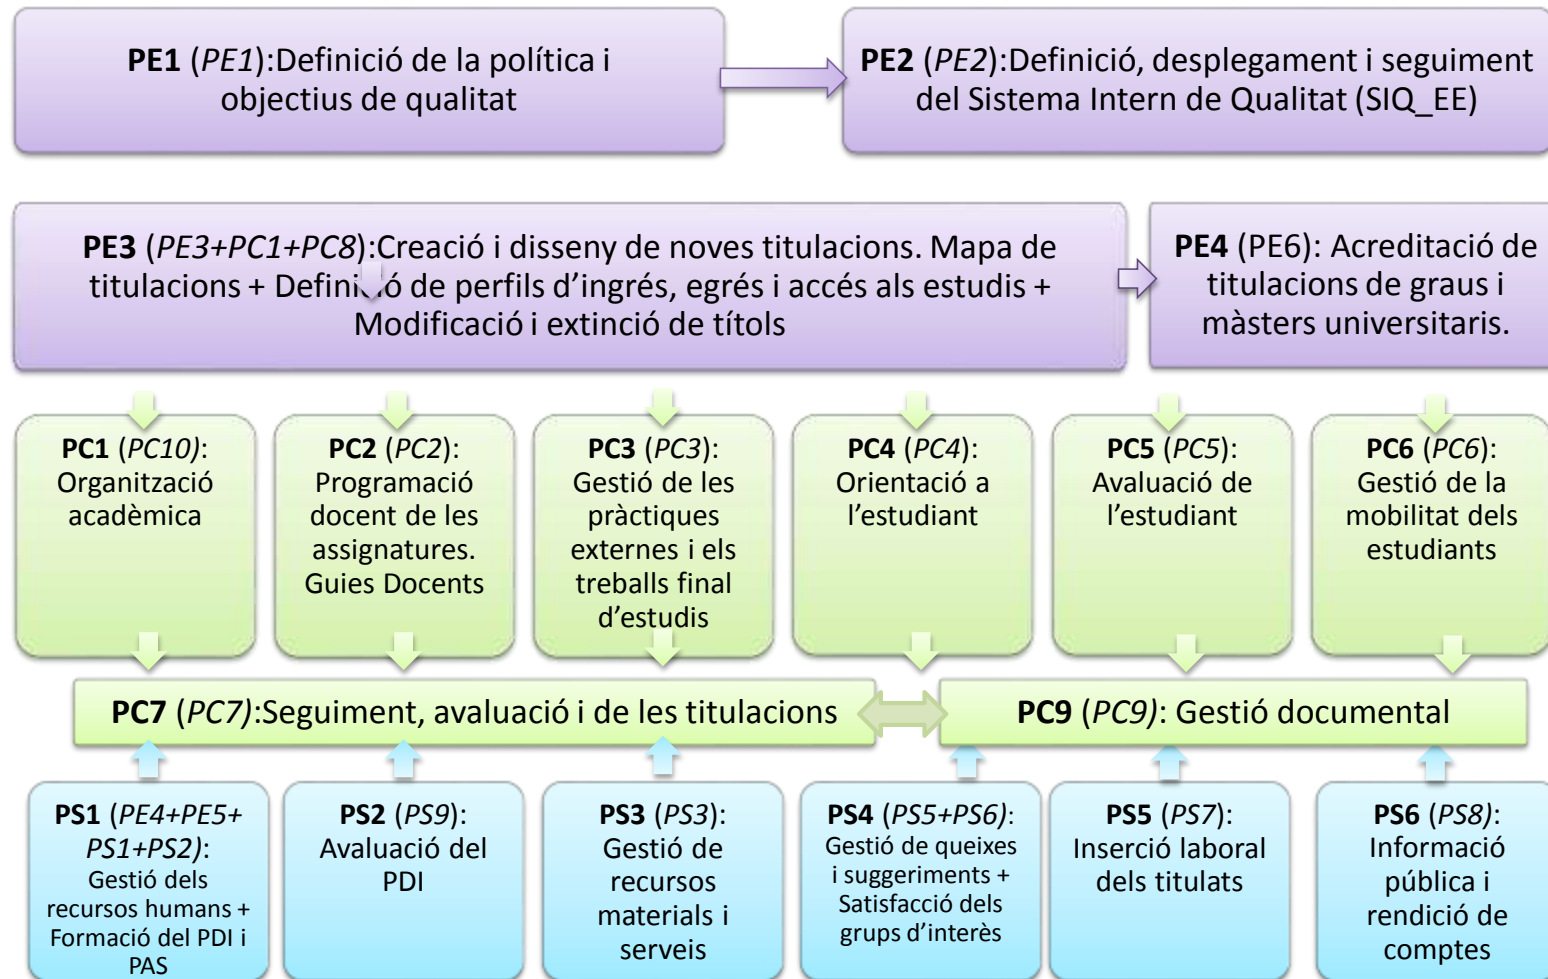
PE1 (PE1):Definició de la política i objectius de qualitat

PE2 (PE2):Definició, desplegament i seguiment del Sistema Intern de Qualitat (SIQ_EE)

PE3 (PE3+PC1+PC8):Creació i disseny de noves titulacions. Mapa de titulacions + Definició de perfils d'ingrés, egrés i accés als estudis + Modificació i extinció de títols

PE4 (PE6): Acreditació de titulacions de graus i màsters universitaris.

PC1 (PC10): Organització acadèmica

PC2 (PC2): Programació docent de les assignatures. Guies Docents

PC3 (PC3): Gestió de les pràctiques externes i els treballs final d'estudis

PC4 (PC4): Orientació a l'estudiant

PC5 (PC5): Avaluació de l'estudiant

PC6 (PC6): Gestió de la mobilitat dels estudiants

PC7 (PC7):Seguiment, avaluació i de les titulacions

PC9 (PC9): Gestió documental

PS1 (PE4+PE5+ PS1+PS2): Gestió dels recursos humans + Formació del PDI i PAS

PS2 (PS9): Avaluació del PDI

PS3 (PS3): Gestió de recursos materials i serveis

PS4 (PS5+PS6): Gestió de queixes i suggeriments + Satisfacció dels grups d'interès

PS5 (PS7): Inserció laboral dels titulats

PS6 (PS8): Informació pública i rendició de comptes